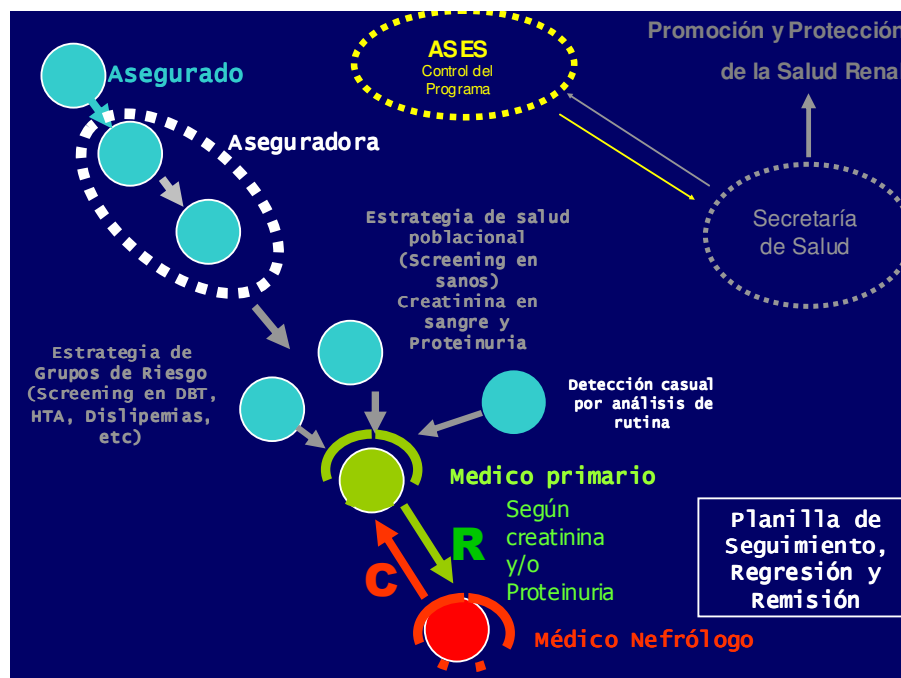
ASES
Control del Programa

Promoción y Protecció
de la Salud Rena

Asegurado

Aseguradora

Secretaría de Salud

Estrategia de salud poblacional (Screening en sanos) Creatinina en sangre y Proteinuria

Estrategia de Grupos de Riesgo (Screening en DBT, HTA, Dislipemias, etc)

Detección casual por análisis de rutina

Medico primario

Según creatinina y/o Proteinuria

R

C

Planilla de Seguimiento, Regresión y Remisión

Médico Nefrólogo